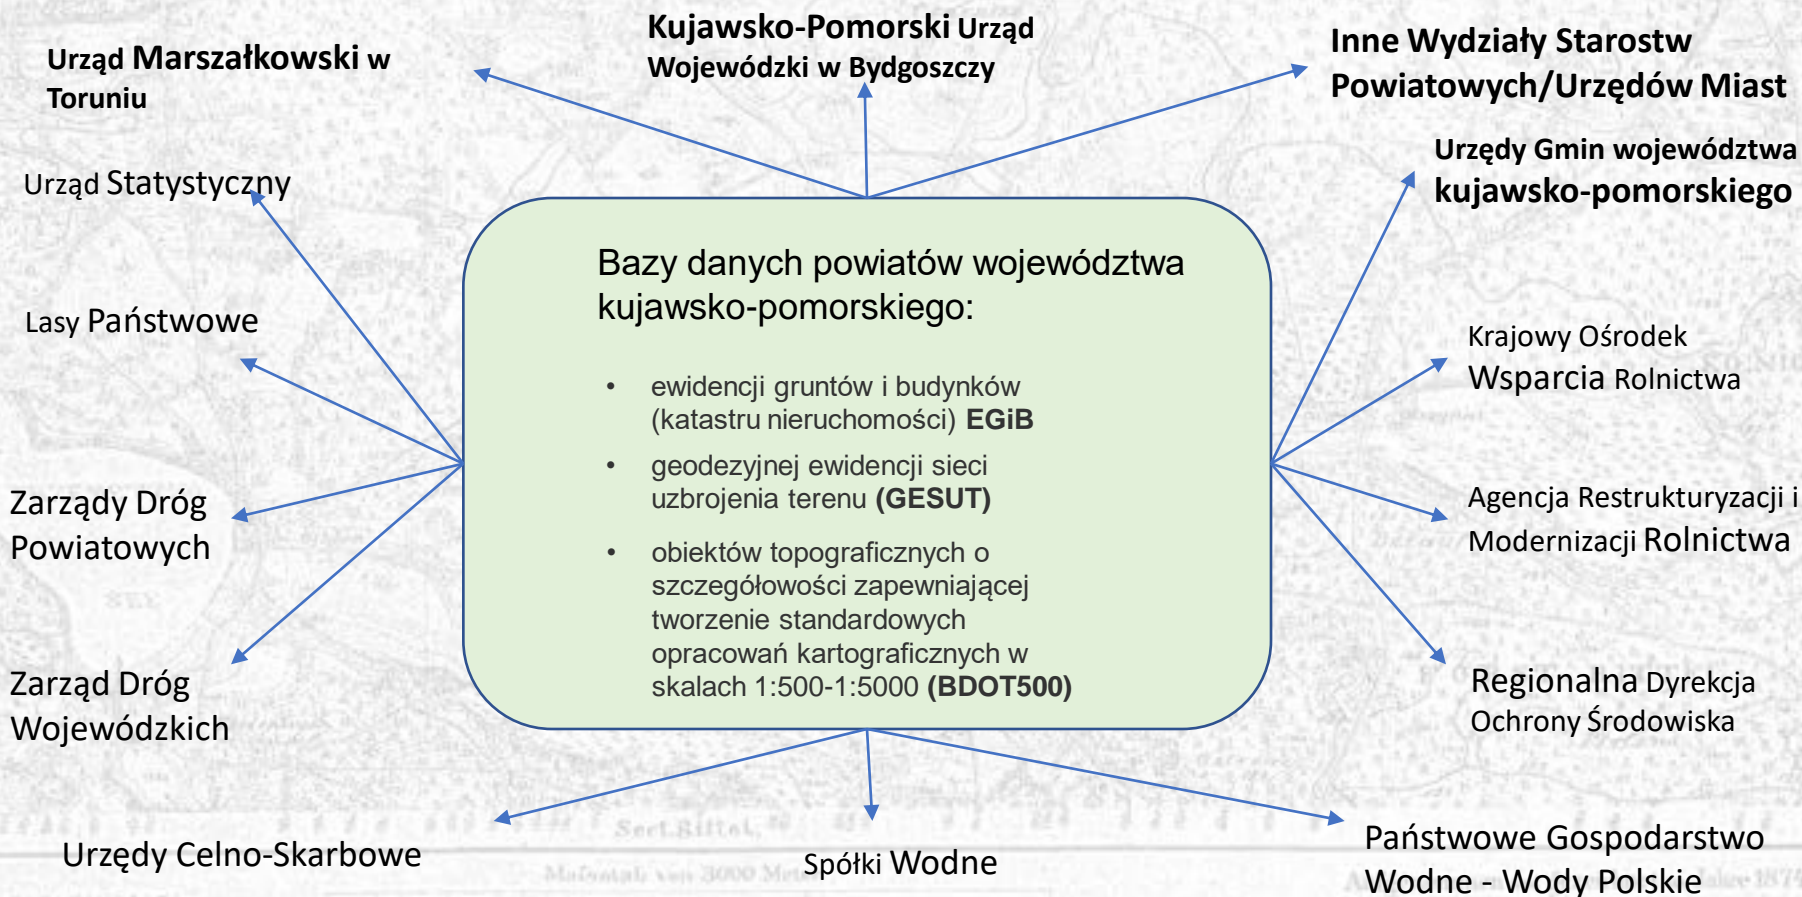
Urząd Marszałkowski w Toruniu

Kujawsko-Pomorski Urząd Wojewódzki w Bydgoszczy

Inne Wydziały Starostw Powiatowych/Urzędów Miast

Urzędy Gmin województwa kujawsko-pomorskiego

Urząd Statystyczny

Lasy Państwowe

Bazy danych powiatów województwa kujawsko-pomorskiego:

- ewidencji gruntów i budynków (katastru nieruchomości) EGiB
- geodezyjnej ewidencji sieci uzbrojenia terenu (GESUT)
- obiektów topograficznych o szczegółowości zapewniającej tworzenie standardowych opracowań kartograficznych w skalach 1:500-1:5000 (BDOT500)

Krajowy Ośrodek Wsparcia Rolnictwa

Zarządy Dróg Powiatowych

Agencja Restrukturyzacji i Modernizacji Rolnictwa

Zarząd Dróg Wojewódzkich

Regionalna Dyrekcja Ochrony Środowiska

Urzędy Celno-Skarbowe

Spółki Wodne

Państwowe Gospodarstwo Wodne - Wody Polskie